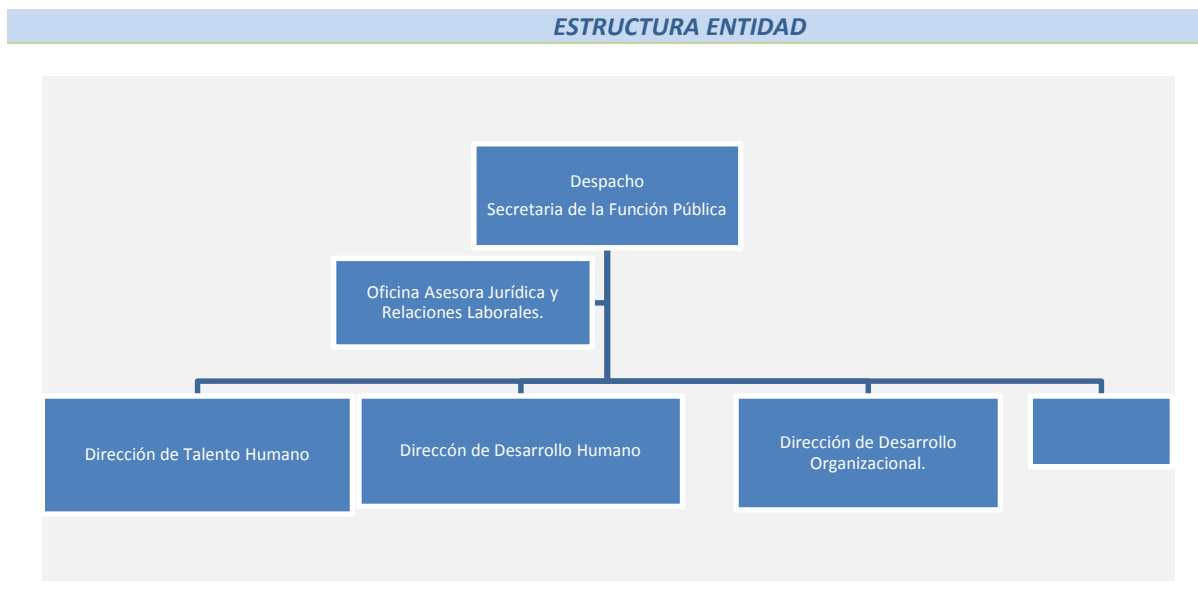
ESTRUCTURA ENTIDAD

Despacho
Secretaria de la Función Pública

Oficina Asesora Jurídica y Relaciones Laborales.

Dirección de Talento Humano

Direccón de Desarrollo Humano

Dirección de Desarrollo Organizacional.